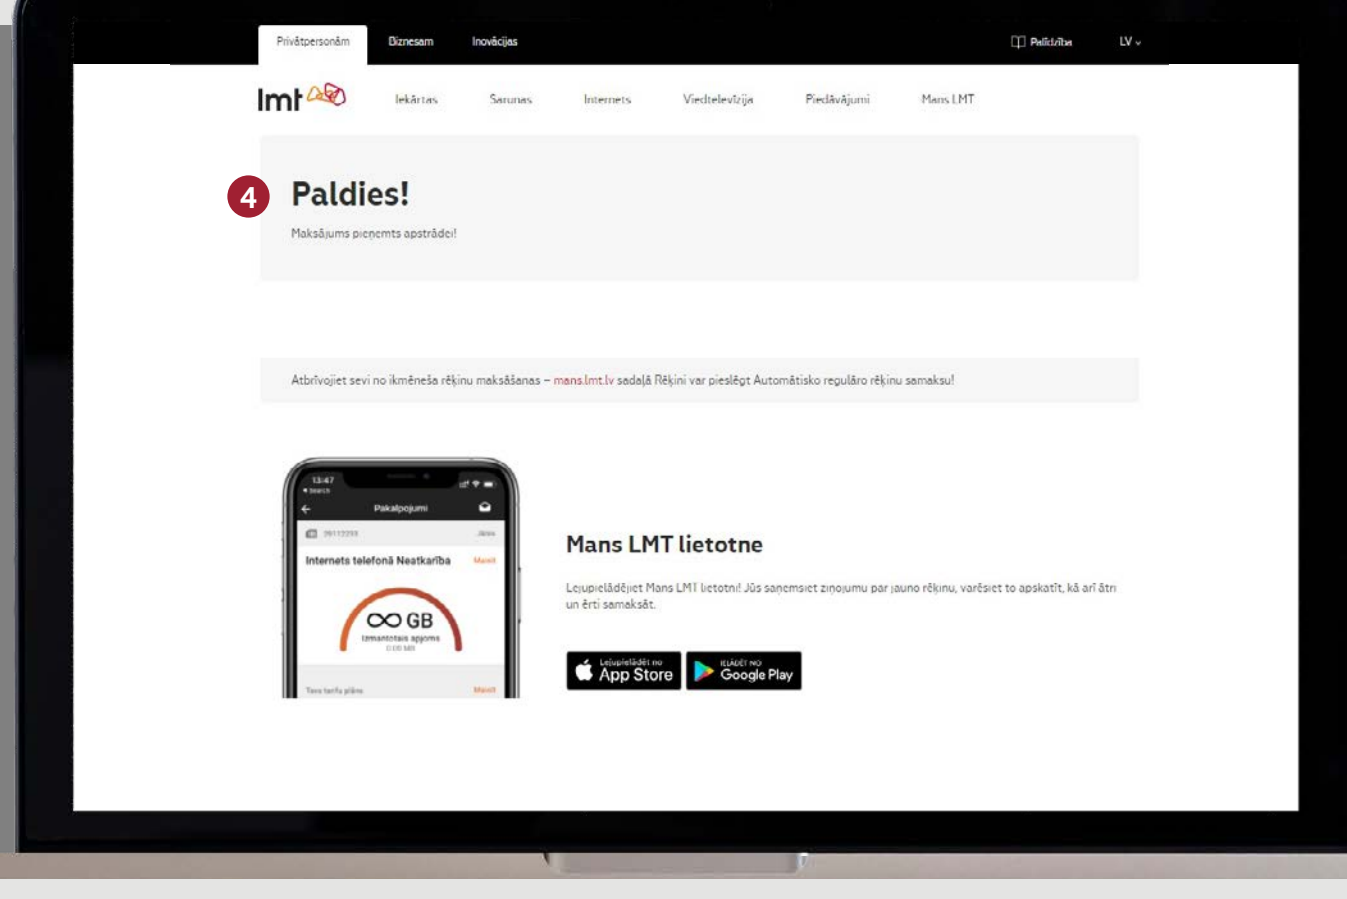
Privātpersonām Biznesam Inovācijas

Palīdzība LV

lmt

Iekārtas Sarunas Internets Viedtelevīzija Piedāvājumi Mans LMT

4

Paldies!

Maksājums pieņemts apstrādei!

Atbrīvojiet sevi no ikmēneša rēķinu maksāšanas – mans.lmt.lv sadaļā Rēķini var pieslēgt Automātisko regulāro rēķinu samaksu!

13:47
Search
Pakalpojumi
Internets telefonā Neatkarība
Mainīt
∞ GB
Izmantotais apjoms
Tavs tarifu plāns
Mainīt

Mans LMT lietotne

Lejupielādējiet Mans LMT lietotni! Jūs saņemsiet ziņojumu par jauno rēķinu, varēsiet to apskatīt, kā arī ātri un ērti samaksāt.

Lejupielādēt no App Store

IELĀDĒT NO Google Play